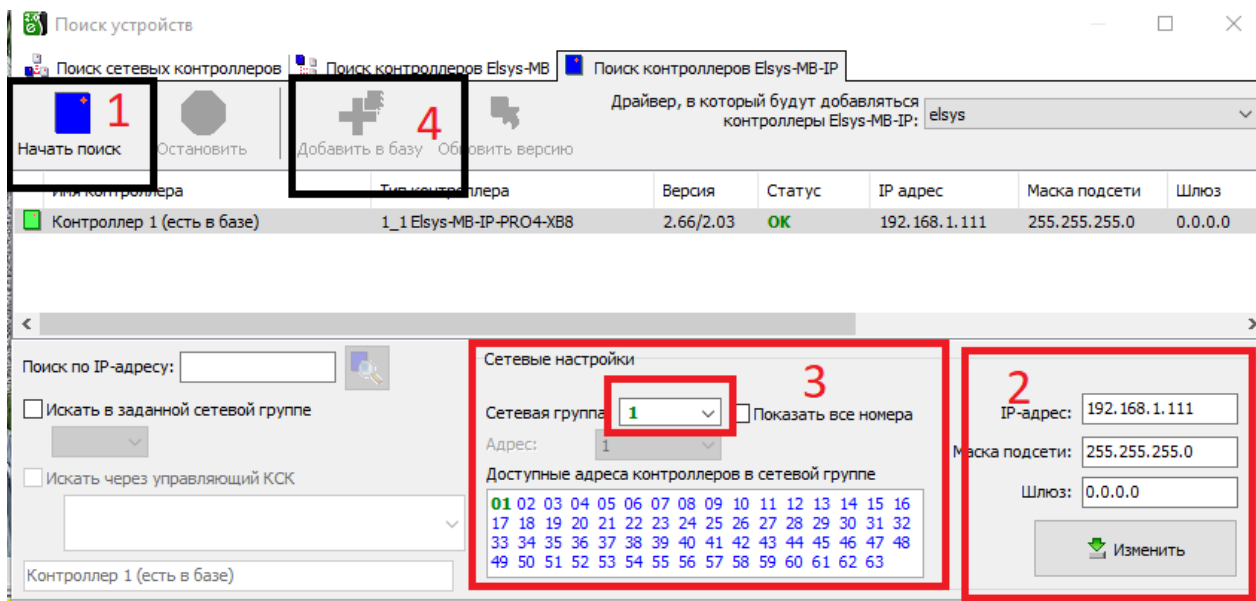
Поиск устройств

Поиск сетевых контроллеров | Поиск контроллеров Elsys-MB | Поиск контроллеров Elsys-MB-IP

1
Начать поиск
Остановить
4
Добавить в базу
Обновить версию

Драйвер, в который будут добавляться контроллеры Elsys-MB-IP: elsys

| Имя контроллера | Тип контроллера | Версия | Статус | IP адрес | Маска подсети | Шлюз |
|---|---|---|---|---|---|---|
| Контроллер 1 (есть в базе) | 1_1 Elsys-MB-IP-PRO4-XB8 | 2.66/2.03 | OK | 192.168.1.111 | 255.255.255.0 | 0.0.0.0 |

Поиск по IP-адресу:
Искать в заданной сетевой группе
Искать через управляющий КСК
Контроллер 1 (есть в базе)

Сетевые настройки
3
Сетевая группа 1
Показать все номера
Адрес: 1
Доступные адреса контроллеров в сетевой группе
01 02 03 04 05 06 07 08 09 10 11 12 13 14 15 16
17 18 19 20 21 22 23 24 25 26 27 28 29 30 31 32
33 34 35 36 37 38 39 40 41 42 43 44 45 46 47 48
49 50 51 52 53 54 55 56 57 58 59 60 61 62 63

2
IP-адрес: 192.168.1.111
Маска подсети: 255.255.255.0
Шлюз: 0.0.0.0
Изменить